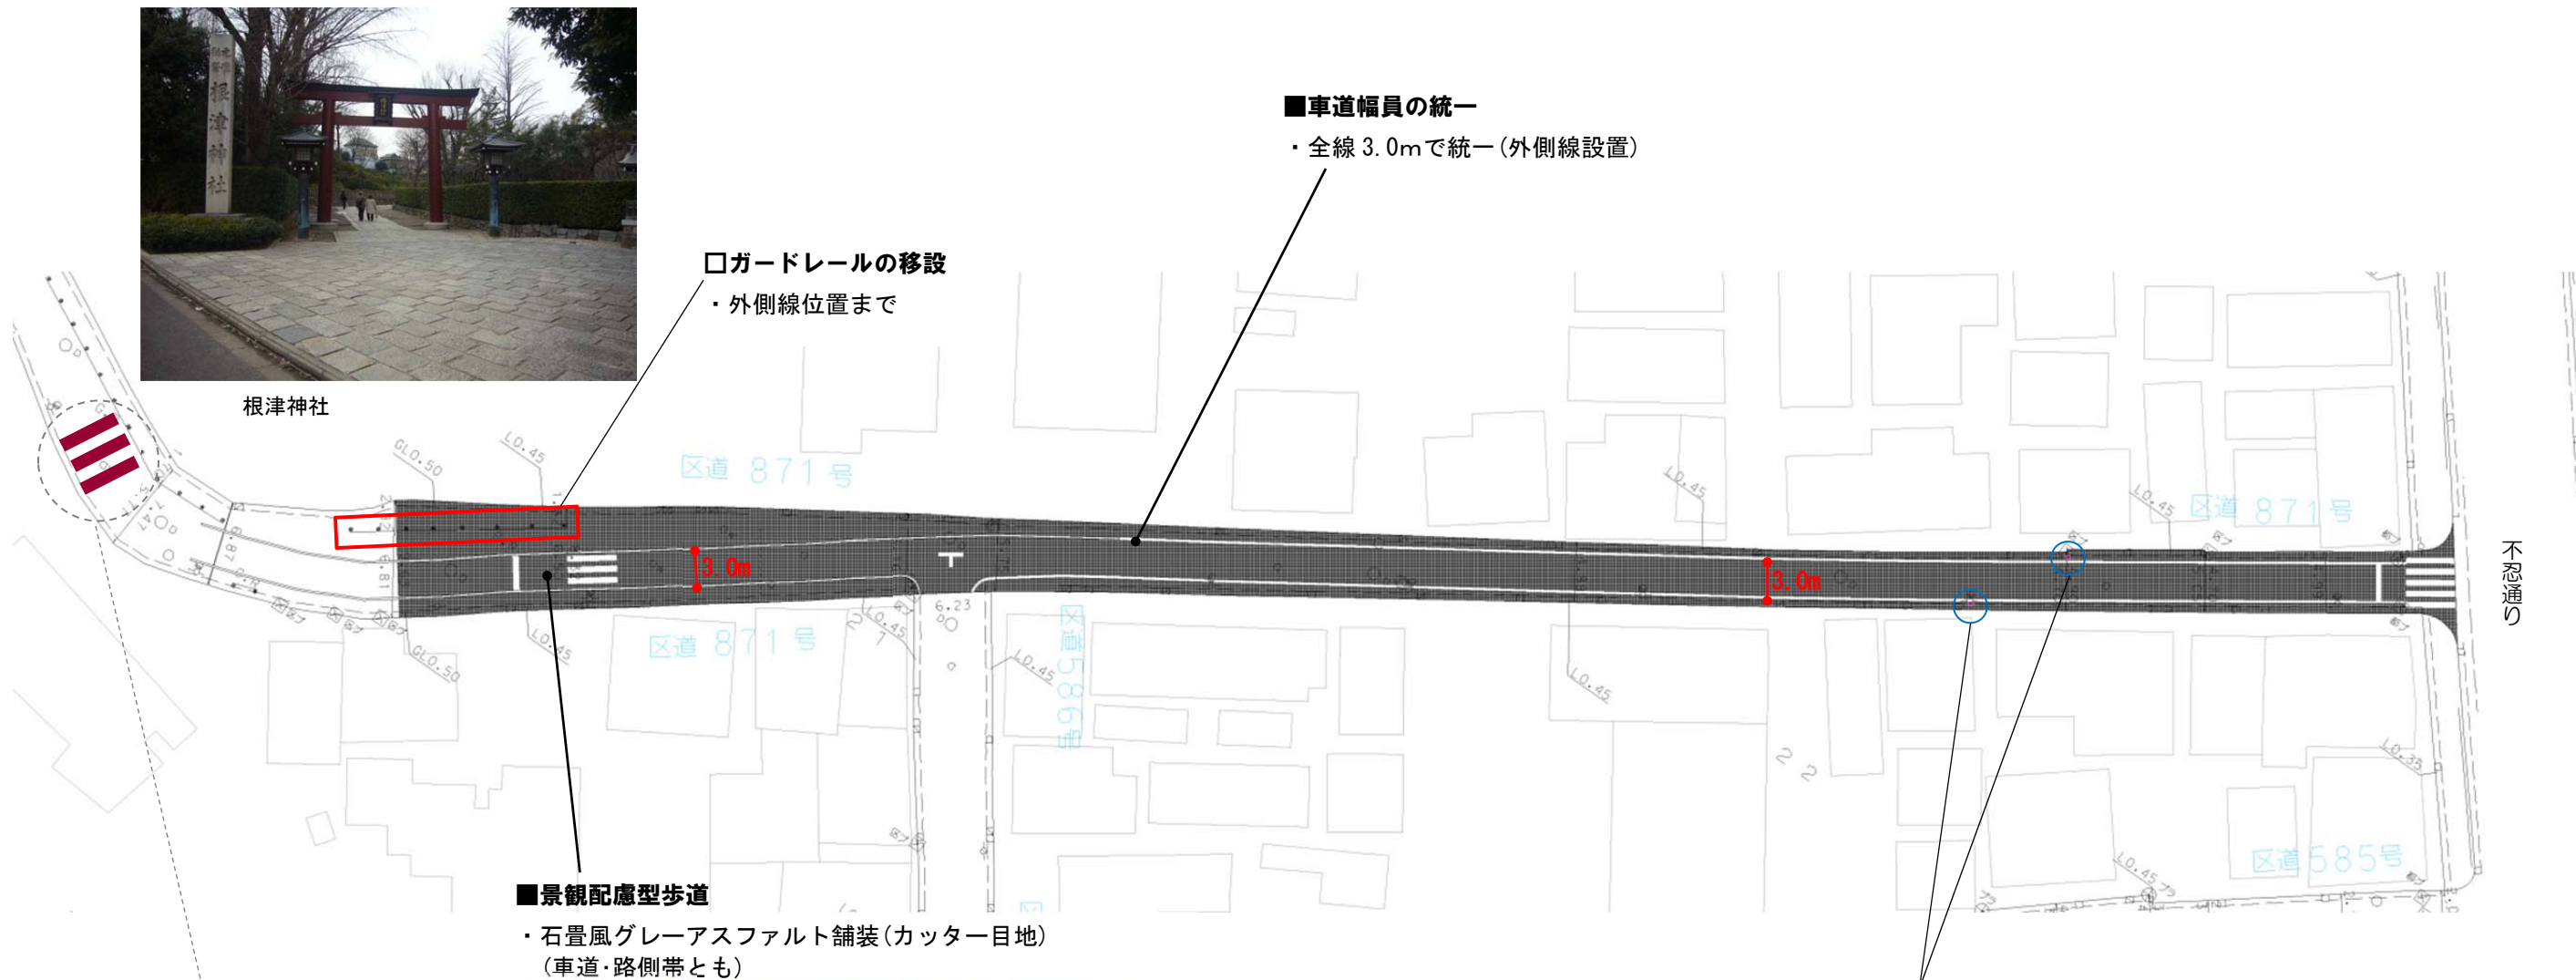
根津神社

□ガードレールの移設
・外側線位置まで

■車道幅員の統一
・全線 3.0mで統一（外側線設置）

区道 871 号

区道 871 号

区道 871 号

区道 586 号

区道 585 号

3.0m

3.0m

GL0.50

L0.45

L0.45

6.23

L0.45

L0.45

L0.45

L0.45

GL0.50

L0.35

L0.45

不忍通り

■景観配慮型歩道
・石畳風グレーアスファルト舗装（カッター目地）
（車道・路側帯とも）